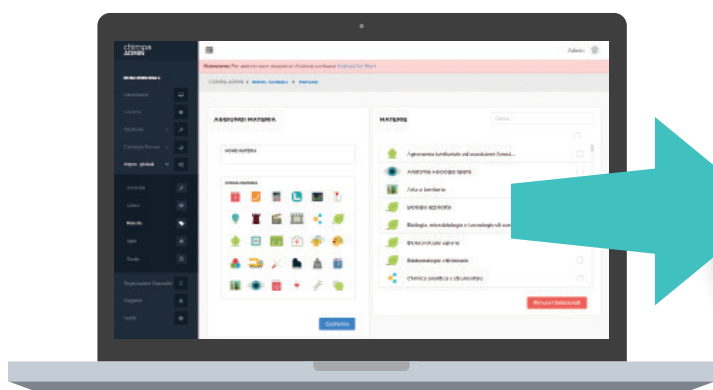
chimpa ADMIN

Admin

MENU PRINCIPALE

Dashboard

Lavoro

Strutture

Catalogo Risorse

Impost. globali

Secondo

Classi

Materie

Aule

Ruoli

Registrazioni Dispositivi

Supporto

Uscita

Attenzione: Per usare con successo Android configura Android for Work

CHIMPA ADMIN > IMPOST. GLOBALI > MATERIE

AGGIUNGI MATERIA

NOME MATERIA

ICONA MATERIA

Conferma

MATERIE

Cerca...

Agronomia territoriale ed ecosistemi forestali

ANATOMIA FISIOLOGIA IGIENE

Arte e territorio

BIOLOGIA ASSOCIATA

Biologia, microbiologia e tecnologie di controllo

BIOTECNOLOGIE AGRARIE

Biotecnologie ambientali

CHIMICA ORGANICA E BIOCHIMICA

Rimuovi Selezionati